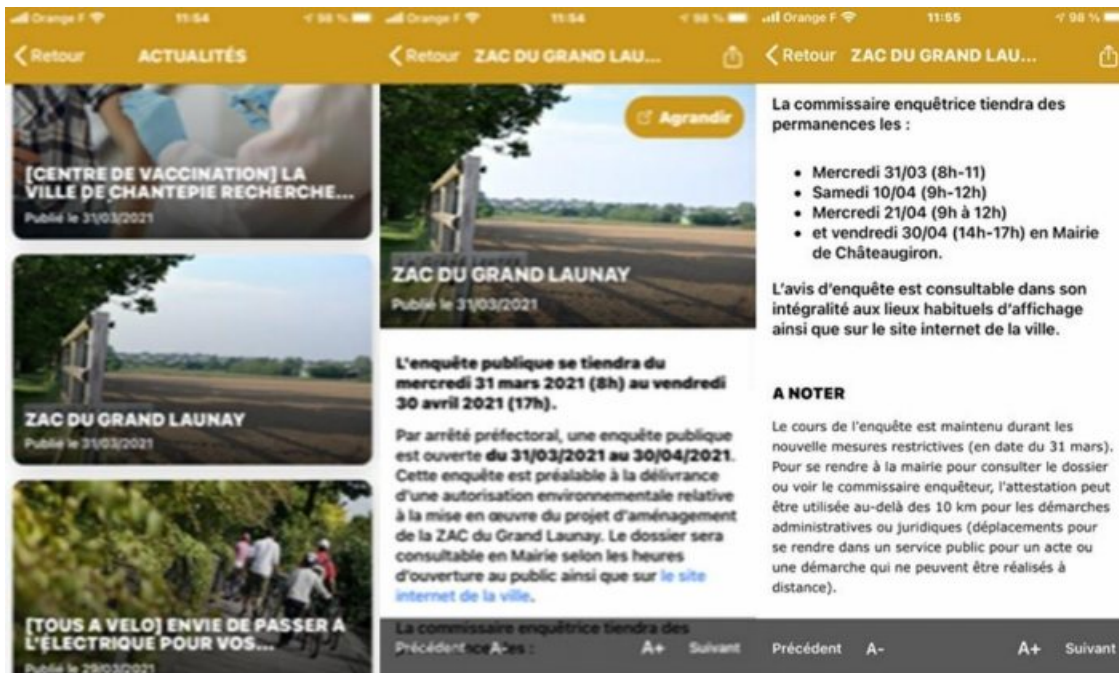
Orange F 11:54 98 %

Retour ACTUALITÉS

[CENTRE DE VACCINATION] LA VILLE DE CHANTEPIE RECHERCHE...

Publié le 31/03/2021

ZAC DU GRAND LAUNAY

Publié le 31/03/2021

[TOUS A VELO] ENVIE DE PASSER A L'ÉLECTRIQUE POUR VOS...

Publié le 29/03/2021

Orange F 11:54 98 %

Retour ZAC DU GRAND LAU...

Agrandir

ZAC DU GRAND LAUNAY

Publié le 31/03/2021

L'enquête publique se tiendra du mercredi 31 mars 2021 (8h) au vendredi 30 avril 2021 (17h).

Par arrêté préfectoral, une enquête publique est ouverte du 31/03/2021 au 30/04/2021. Cette enquête est préalable à la délivrance d'une autorisation environnementale relative à la mise en œuvre du projet d'aménagement de la ZAC du Grand Launay. Le dossier sera consultable en Mairie selon les heures d'ouverture au public ainsi que sur le site internet de la ville.

La commissaire enquêtrice tiendra des permanences les :

Précédent A- A+ Suivant

Orange F 11:55 98 %

Retour ZAC DU GRAND LAU...

La commissaire enquêtrice tiendra des permanences les :

• Mercredi 31/03 (8h-11)
• Samedi 10/04 (9h-12h)
• Mercredi 21/04 (9h à 12h)
• et vendredi 30/04 (14h-17h) en Mairie de Châteaugiron.

L'avis d'enquête est consultable dans son intégralité aux lieux habituels d'affichage ainsi que sur le site internet de la ville.

A NOTER

Le cours de l'enquête est maintenu durant les nouvelle mesures restrictives (en date du 31 mars). Pour se rendre à la mairie pour consulter le dossier ou voir le commissaire enquêteur, l'attestation peut être utilisée au-delà des 10 km pour les démarches administratives ou juridiques (déplacements pour se rendre dans un service public pour un acte ou une démarche qui ne peuvent être réalisés à distance).

Précédent A- A+ Suivant